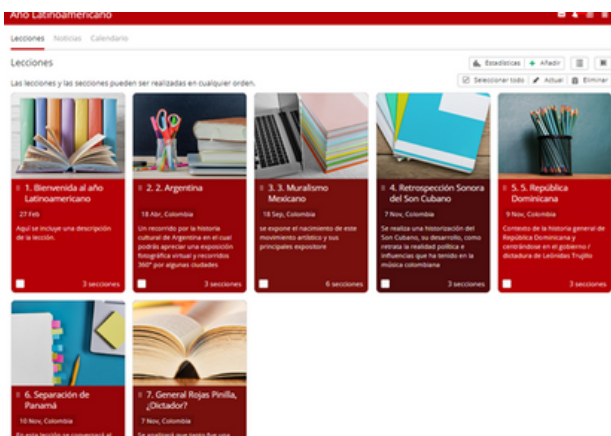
Año Latinoamericano

Lecciones Noticias Calendario

Lecciones

Estadísticas + Añadir

Las lecciones y las secciones pueden ser realizadas en cualquier orden.

Seleccionar todo Actual Eliminar

1. Bienvenida al año Latinoamericano

27 Feb

Aquí se incluye una descripción de la lección.

3 secciones

2. 2. Argentina

18 Abr, Colombia

Un recorrido por la historia cultural de Argentina en el cual podrás apreciar una exposición fotográfica virtual y recorridos 360° por algunas ciudades

3 secciones

3. 3. Muralismo Mexicano

18 Sep, Colombia

se expone el nacimiento de este movimiento artístico y sus principales expositore

6 secciones

4. Retrospección Sonora del Son Cubano

7 Nov, Colombia

Se realiza una historización del Son Cubano, su desarrollo, como retrata la realidad política e influencias que ha tenido en la música colombiana

3 secciones

5. 5. República Dominicana

9 Nov, Colombia

Contexto de la historia general de República Dominicana y centrándose en el gobierno / dictadura de Leónidas Trujillo

3 secciones

6. Separación de Panamá

10 Nov, Colombia

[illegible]

7. General Rojas Pinilla, ¿Dictador?

7 Nov, Colombia

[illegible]